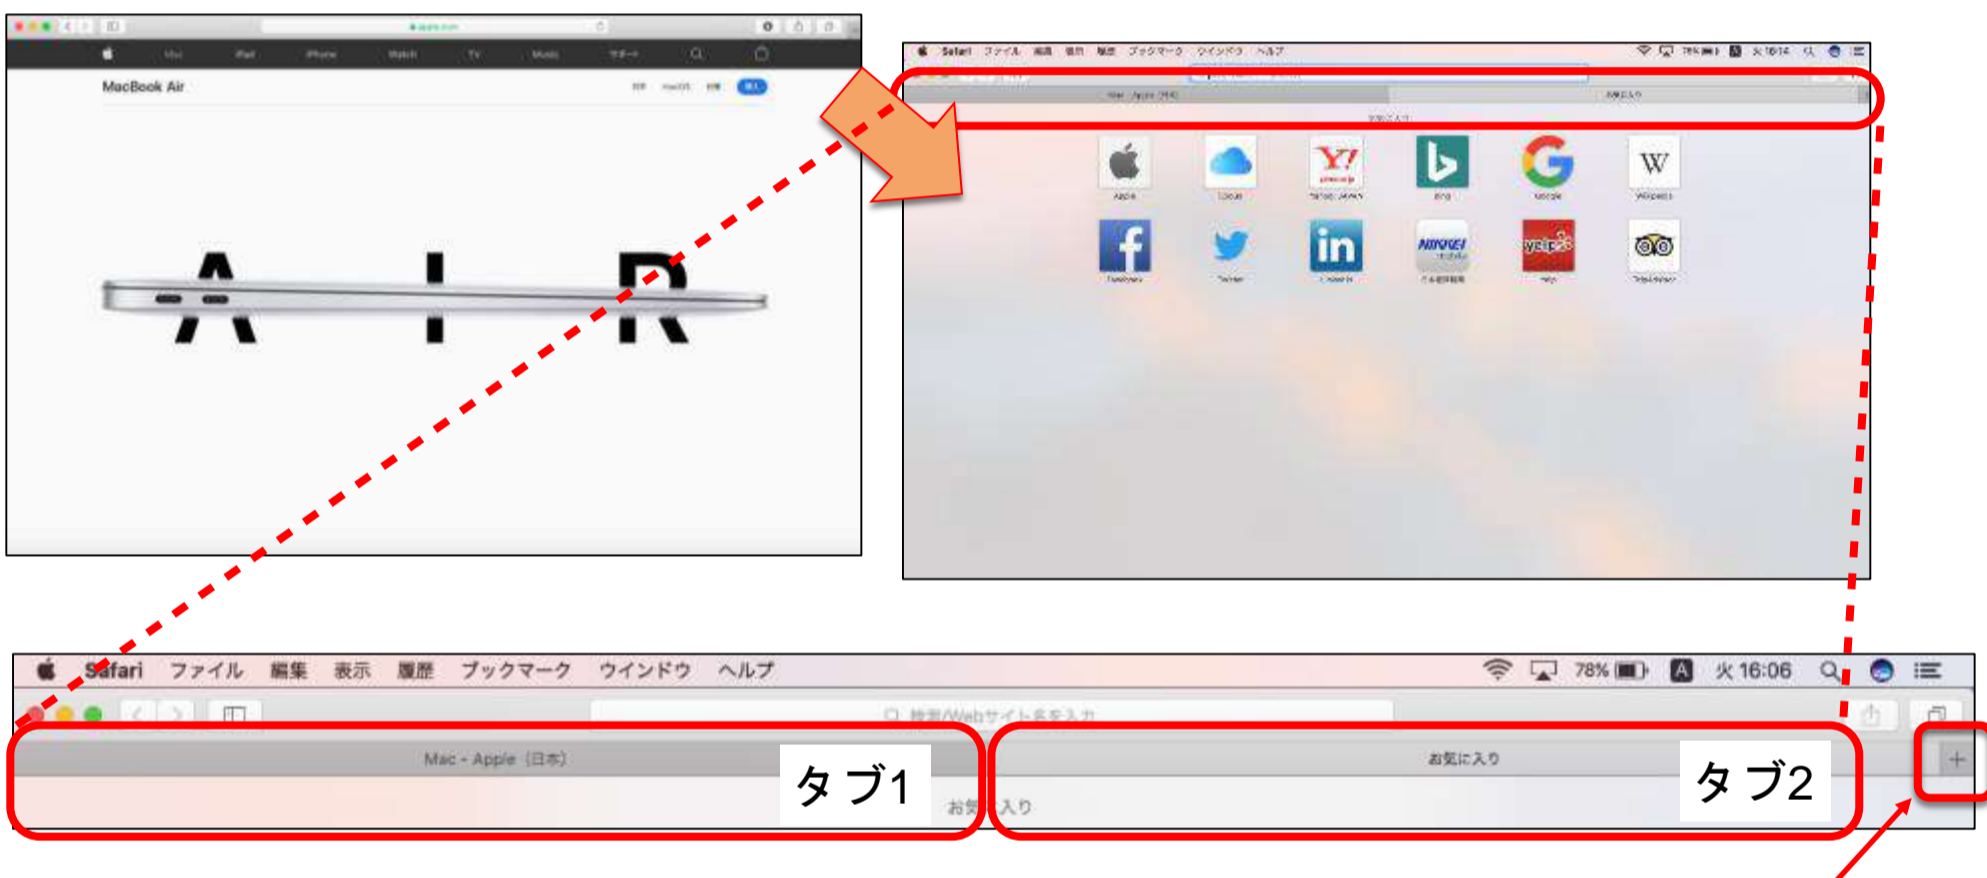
MacBook Air

A I R

Safari ファイル 編集 表示 履歴 ブックマーク ウインドウ ヘルプ

Apple iCloud Yahoo! Japan Bing Google Wikipedia
Facebook Twitter LinkedIn 日本経済新聞 Yelp TripAdvisor

Safari ファイル 編集 表示 履歴 ブックマーク ウインドウ ヘルプ 78% 火 16:06

検索/Webサイト名を入力

Mac - Apple（日本） タブ1

お気に入り タブ2

お気に入り

+